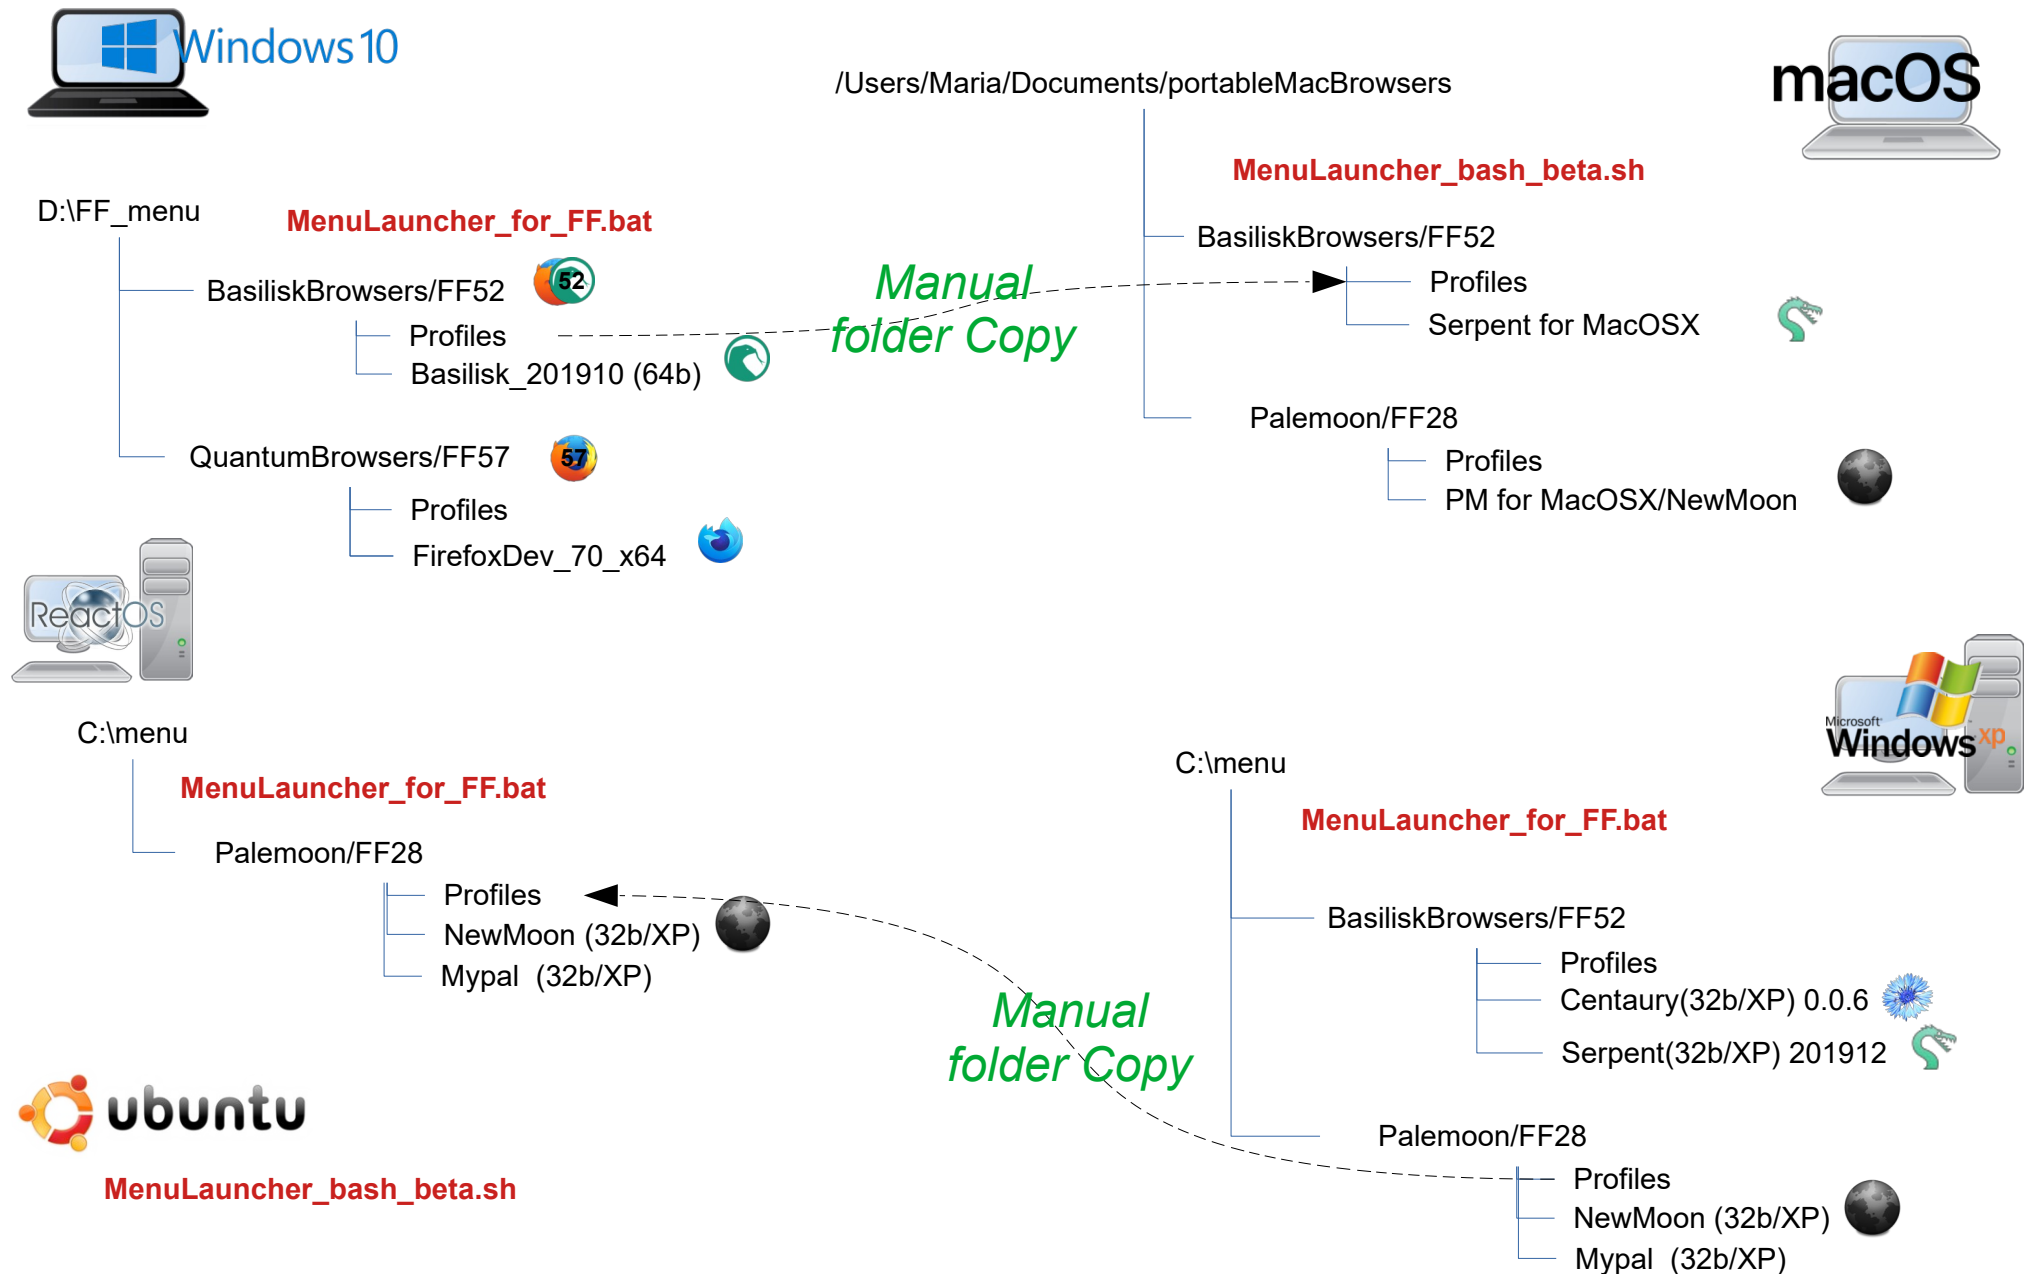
Windows 10

/Users/Maria/Documents/portableMacBrowsers

macOS

MenuLauncher_bash_beta.sh

D:\FF_menu

MenuLauncher_for_FF.bat

BasiliskBrowsers/FF52

BasiliskBrowsers/FF52 52

Profiles

Profiles

Serpent for MacOSX

Basilisk_201910 (64b)

Manual folder Copy

Palemoon/FF28

QuantumBrowsers/FF57 57

Profiles

PM for MacOSX/NewMoon

Profiles

FirefoxDev_70_x64

ReactOS

C:\menu

MenuLauncher_for_FF.bat

Microsoft Windows xp

C:\menu

MenuLauncher_for_FF.bat

Palemoon/FF28

Profiles

NewMoon (32b/XP)

BasiliskBrowsers/FF52

Mypal (32b/XP)

Profiles

Centaury(32b/XP) 0.0.6

Manual folder Copy

Serpent(32b/XP) 201912

ubuntu

Palemoon/FF28

MenuLauncher_bash_beta.sh

Profiles

NewMoon (32b/XP)

Mypal (32b/XP)